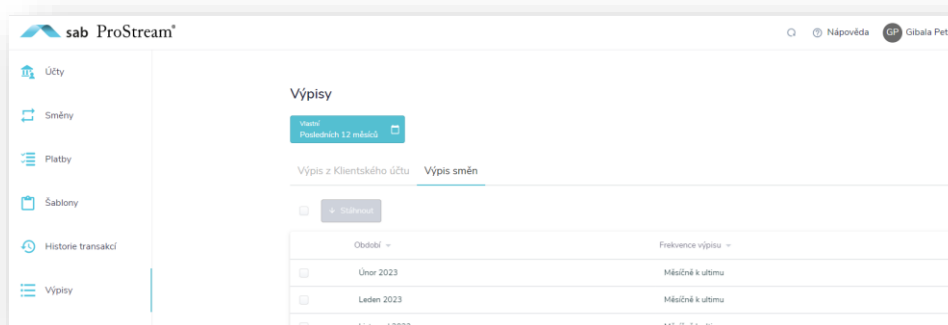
sab ProStream®

Nápověda GP Gibala Pet

Účty
Směny
Platby
Šablony
Historie transakcí
Výpisy

Výpisy

Vlastní
Posledních 12 měsíců

Výpis z Klientského účtu Výpis směn

Stáhnout

| Období | Frekvence výpisu |
|---|---|
| Únor 2023 | Měsíčně k ultimu |
| Leden 2023 | Měsíčně k ultimu |
| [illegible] | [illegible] |